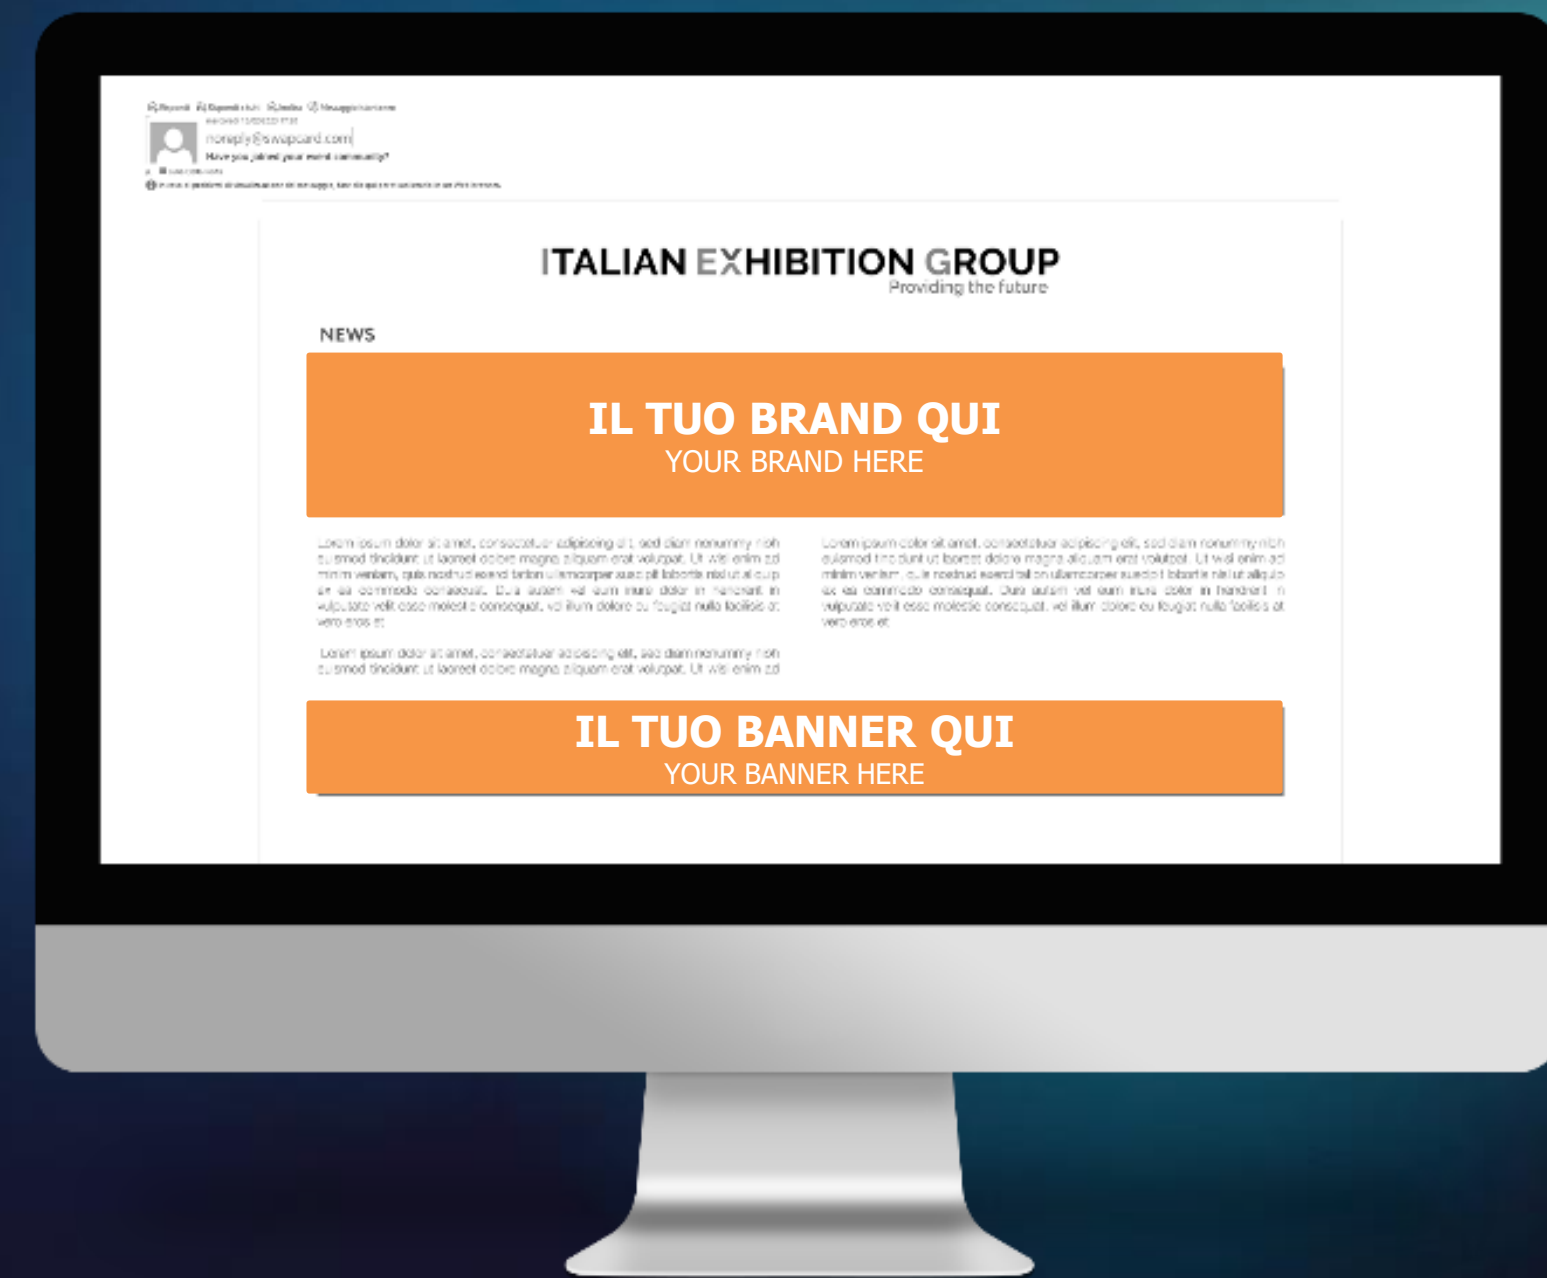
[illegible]

noreply@swapcard.com

Have you joined your event community?

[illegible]

ITALIAN EXHIBITION GROUP
Providing the future

NEWS

IL TUO BRAND QUI
YOUR BRAND HERE

Lorem ipsum dolor sit amet, consectetuer adipiscing elit, sed diam nonummy nibh euismod tincidunt ut laoreet dolore magna aliquam erat volutpat. Ut wisi enim ad minim veniam, quis nostrud exerci tation ullamcorper suscipit lobortis nisl ut aliquip ex ea commodo consequat. Duis autem vel eum iriure dolor in hendrerit in vulputate velit esse molestie consequat, vel illum dolore eu feugiat nulla facilisis at vero eros et

Lorem ipsum dolor sit amet, consectetuer adipiscing elit, sed diam nonummy nibh euismod tincidunt ut laoreet dolore magna aliquam erat volutpat. Ut wisi enim ad

Lorem ipsum dolor sit amet, consectetuer adipiscing elit, sed diam nonummy nibh euismod tincidunt ut laoreet dolore magna aliquam erat volutpat. Ut wisi enim ad minim veniam, quis nostrud exerci tation ullamcorper suscipit lobortis nisl ut aliquip ex ea commodo consequat. Duis autem vel eum iriure dolor in hendrerit in vulputate velit esse molestie consequat, vel illum dolore eu feugiat nulla facilisis at vero eros et

IL TUO BANNER QUI
YOUR BANNER HERE